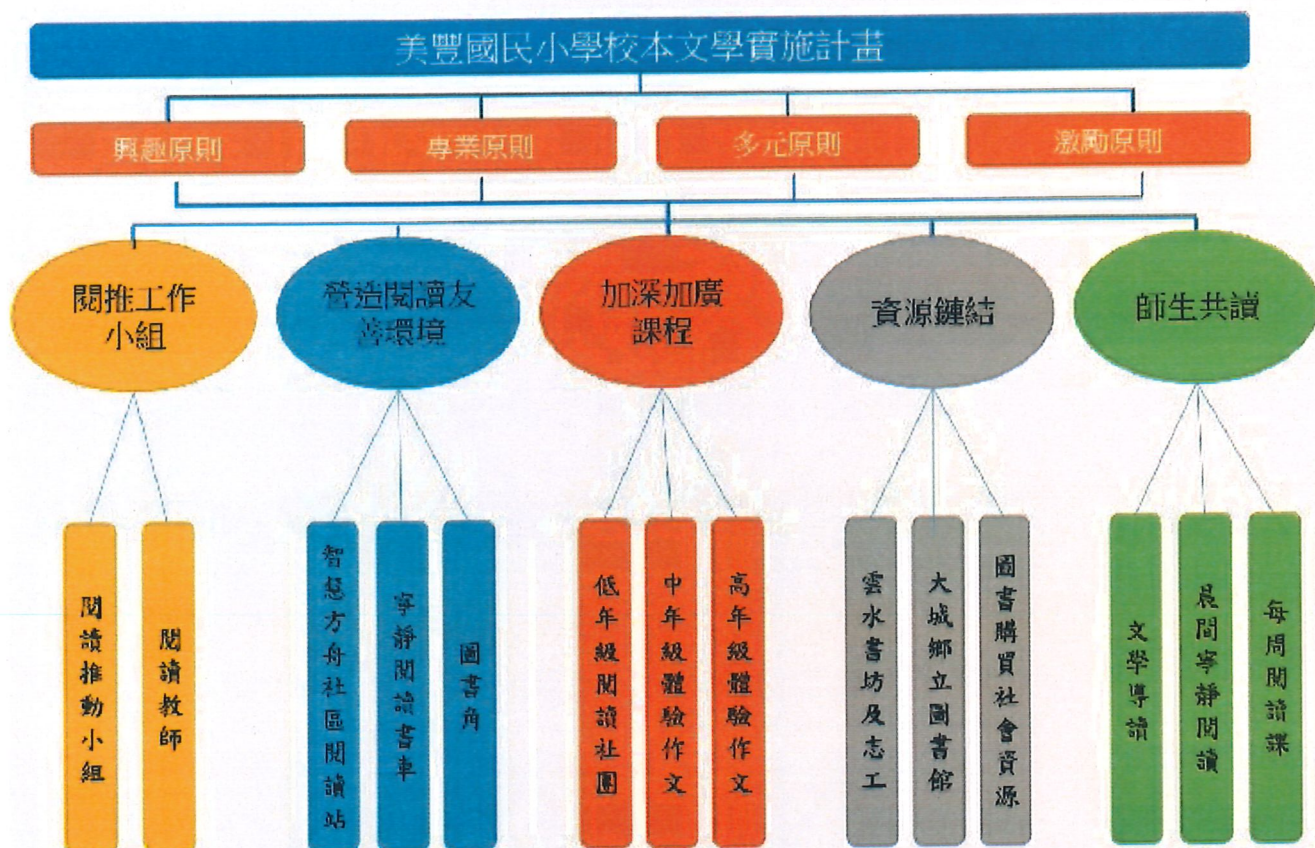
美豐國民小學校本文學實施計畫

興趣原則

專業原則

多元原則

激勵原則

閱推工作小組

營造閱讀友善環境

加深加廣課程

資源鏈結

師生共讀

閱讀推動小組

閱讀教師

智慧方舟社區閱讀站

寧靜閱讀書車

圖書角

低年級閱讀社團

中年級體驗作文

高年級體驗作文

雲水書坊及志工

大城鄉立圖書館

圖書購買社會資源

文學導讀

晨間寧靜閱讀

每周閱讀課